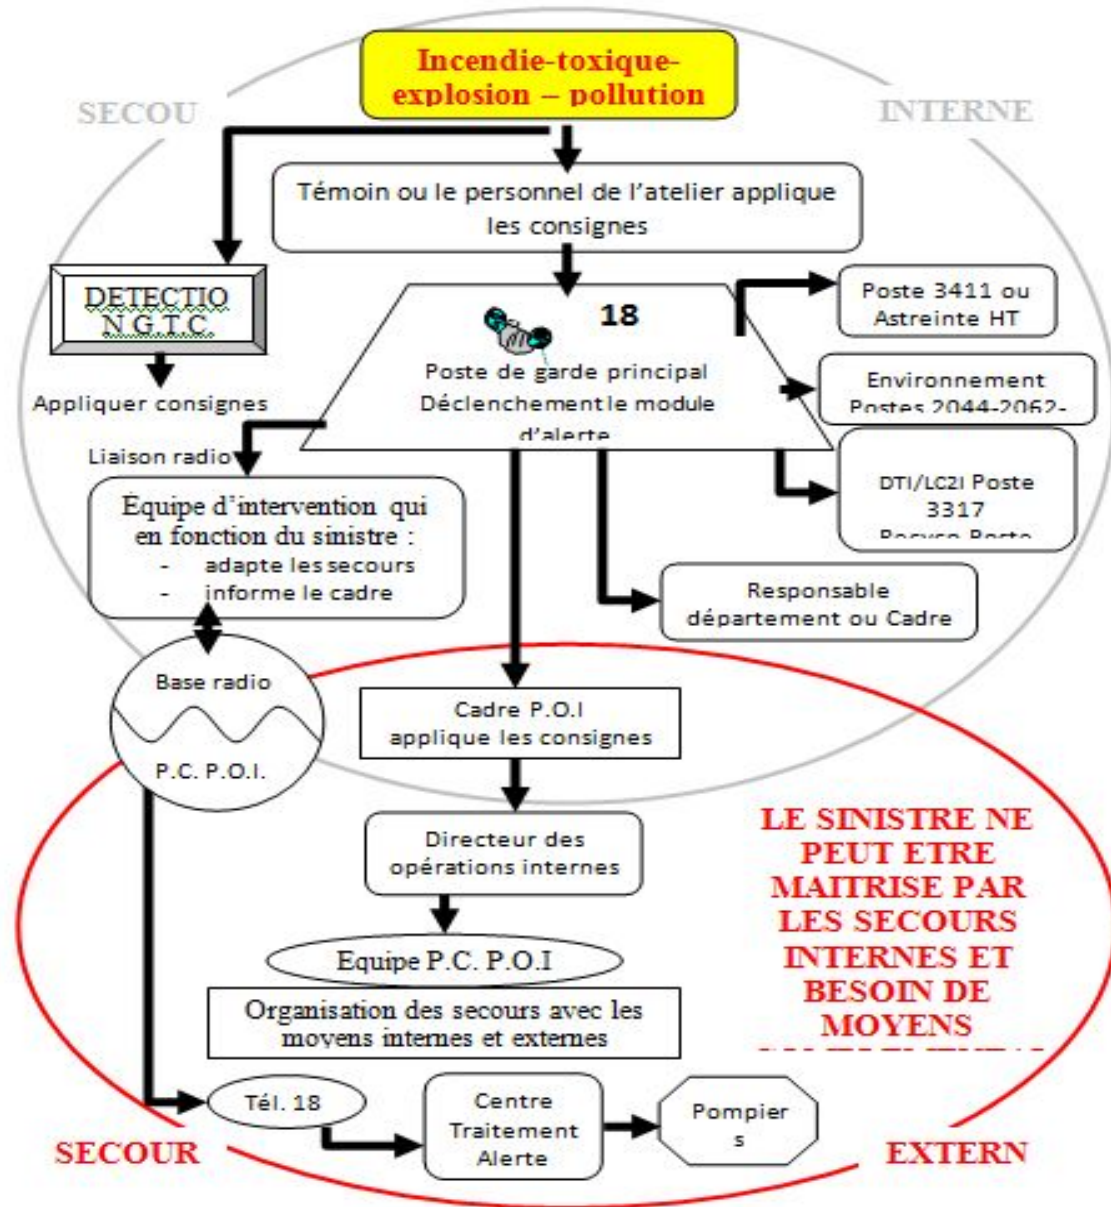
Incendie-toxique-explosion – pollution

SECOU

INTERNE

Témoin ou le personnel de l'atelier applique les consignes

DETECTIO N G.T.C

Appliquer consignes

18

Poste de garde principal Déclenchement le module d'alerte

Poste 3411 ou Astreinte HT

Environnement Postes 2044-2062-

DTI/LC2I Poste 3317 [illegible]

Liaison radio

Equipe d'intervention qui en fonction du sinistre :
- adapte les secours
- informe le cadre

Responsable département ou Cadre

Base radio

P.C. P.O.I.

Cadre P.O.I applique les consignes

Directeur des opérations internes

LE SINISTRE NE PEUT ETRE MAITRISE PAR LES SECOURS INTERNES ET BESOIN DE MOYENS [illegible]

Equipe P.C. P.O.I

Organisation des secours avec les moyens internes et externes

Tél. 18

Centre Traitement Alerte

Pompiers

SECOUR

EXTERN